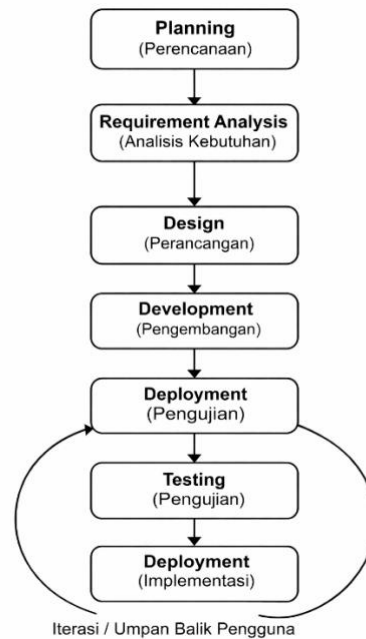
Planning
(Perencanaan)

Requirement Analysis
(Analisis Kebutuhan)

Design
(Perancangan)

Development
(Pengembangan)

Deployment
(Pengujian)

Testing
(Pengujian)

Deployment
(Implementasi)

Iterasi / Umpan Balik Pengguna